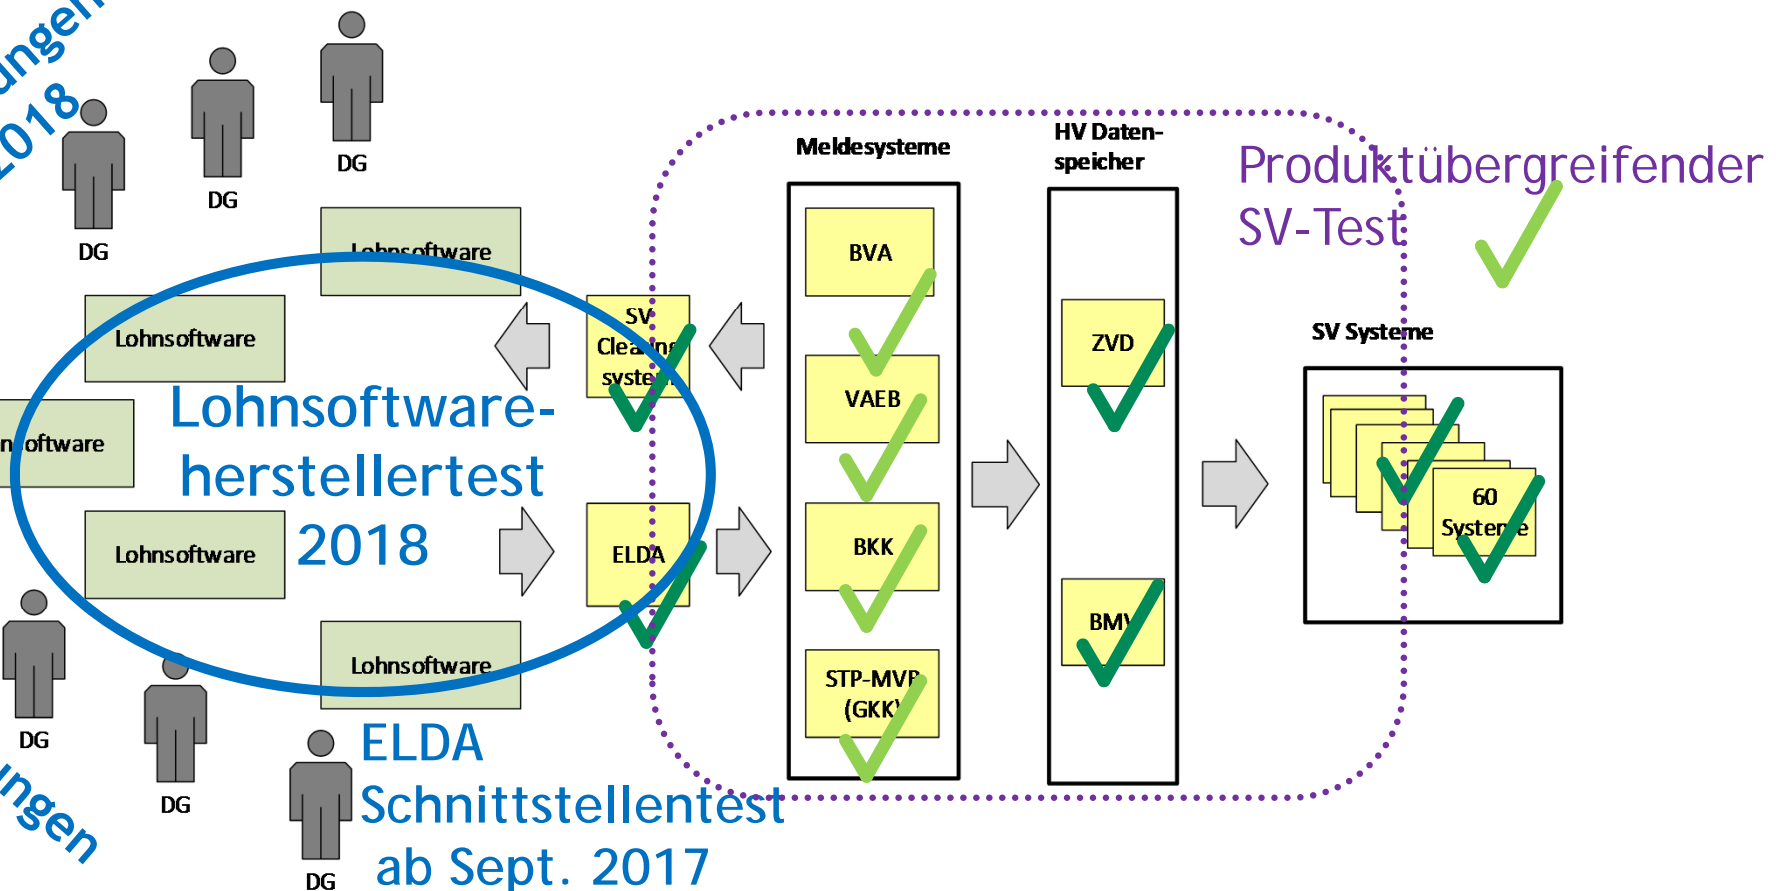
ungen
2018

DG
DG
DG

Lohnsoftware
Lohnsoftware
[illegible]oftware
Lohnsoftware
Lohnsoftware

Lohnsoftware-
herstellertest
2018

DG
DG
DG

ungen

ELDA
Schnittstellentest
ab Sept. 2017

SV
Clea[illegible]
syste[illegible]

ELDA

Meldesysteme
BVA
VAEB
BKK
STP-MVP
(GKK)

HV Daten-
speicher
ZVD
BMV

Produktübergreifender
SV-Test

SV Systeme
60
Systeme